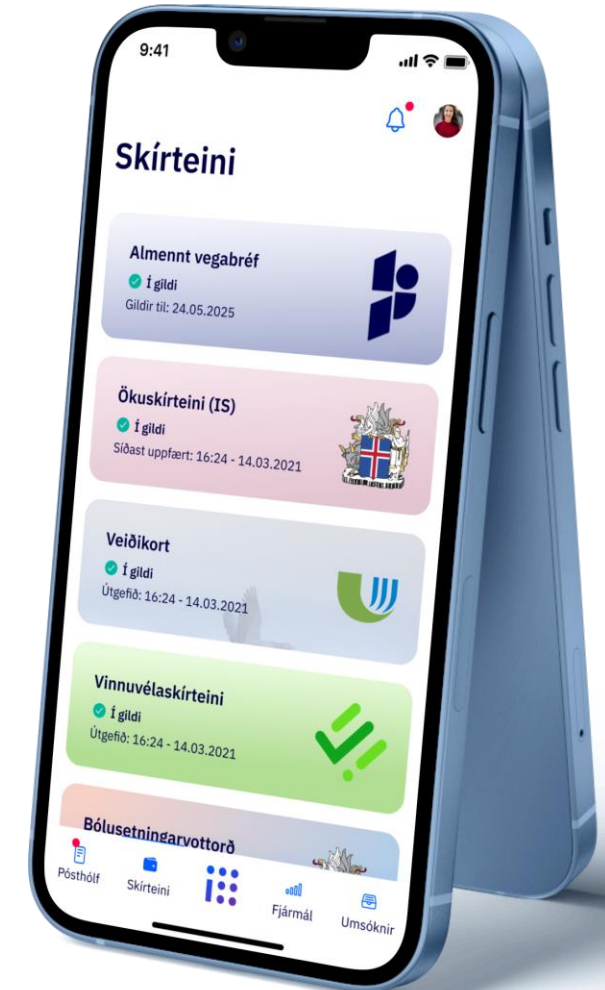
9:41

Skírteini

Almennt vegabréf
Í gildi
Gildir til: 24.05.2025

Ökuskírteini (IS)
Í gildi
Síðast uppfært: 16:24 - 14.03.2021

Veiðikort
Í gildi
Útgefið: 16:24 - 14.03.2021

Vinnuvélaskírteini
Í gildi
Útgefið: 16:24 - 14.03.2021

Bólusetningarvottorð

Pósthólf
Skírteini
Fjármál
Umsóknir